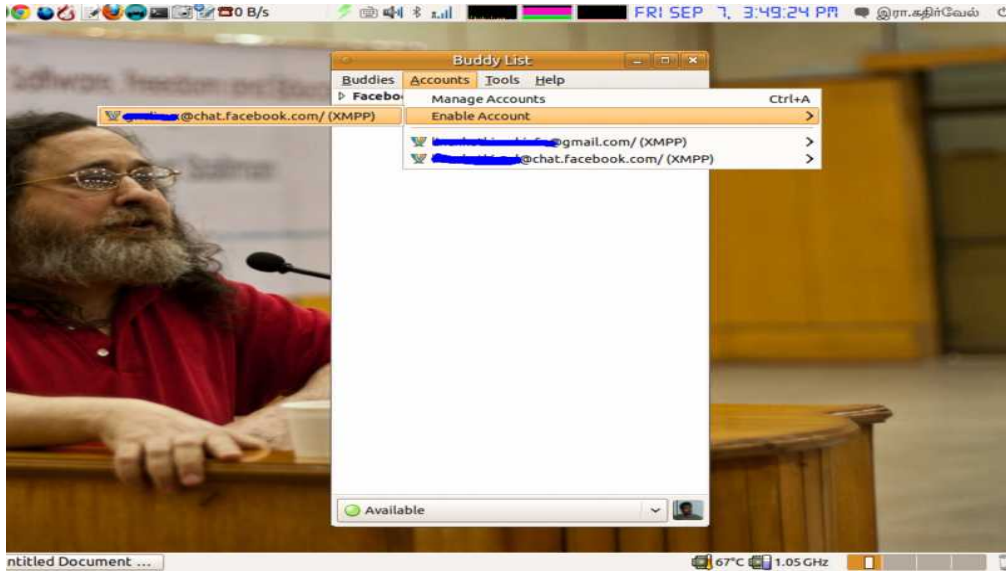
0 B/s

FRI SEP 7, 3:49:24 PM இரா.கதிர்வேல்

Buddy List

Buddies Accounts Tools Help

Facebo

Manage Accounts Ctrl+A

Enable Account

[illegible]@chat.facebook.com/ (XMPP)

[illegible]@gmail.com/ (XMPP)

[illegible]@chat.facebook.com/ (XMPP)

Available

ntitled Document ...

67°C 1.05 GHz